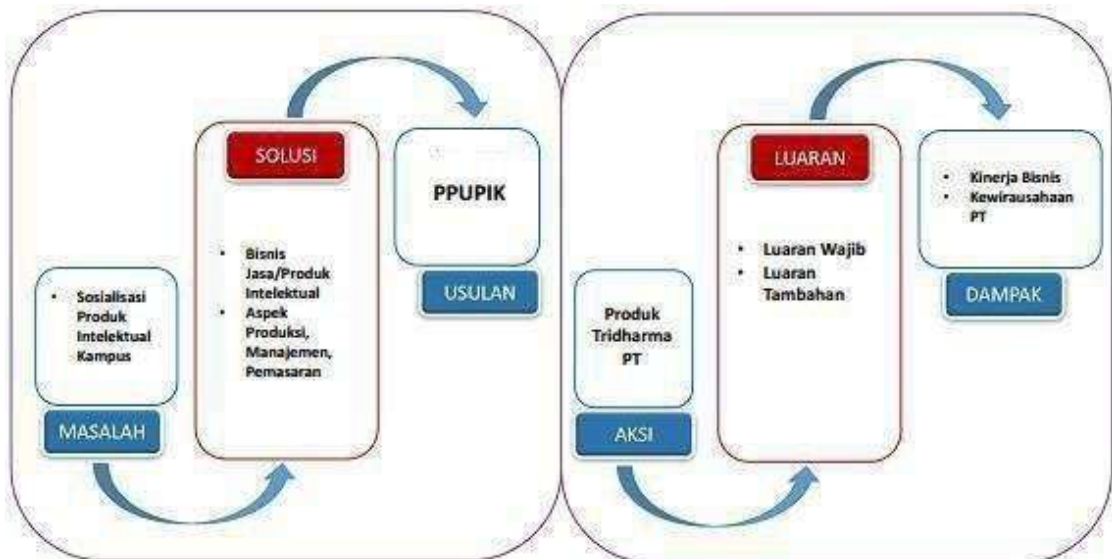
- Sosialisasi Produk Intelektual Kampus

MASALAH

SOLUSI

- Bisnis Jasa/Produk Intelektual
- Aspek Produksi, Manajemen, Pemasaran

PPUPIK

USULAN

Produk Tridharma PT

AKSI

LUARAN

- Luaran Wajib
- Luaran Tambahan

- Kinerja Bisnis
- Kewirausahaan PT

DAMPAK